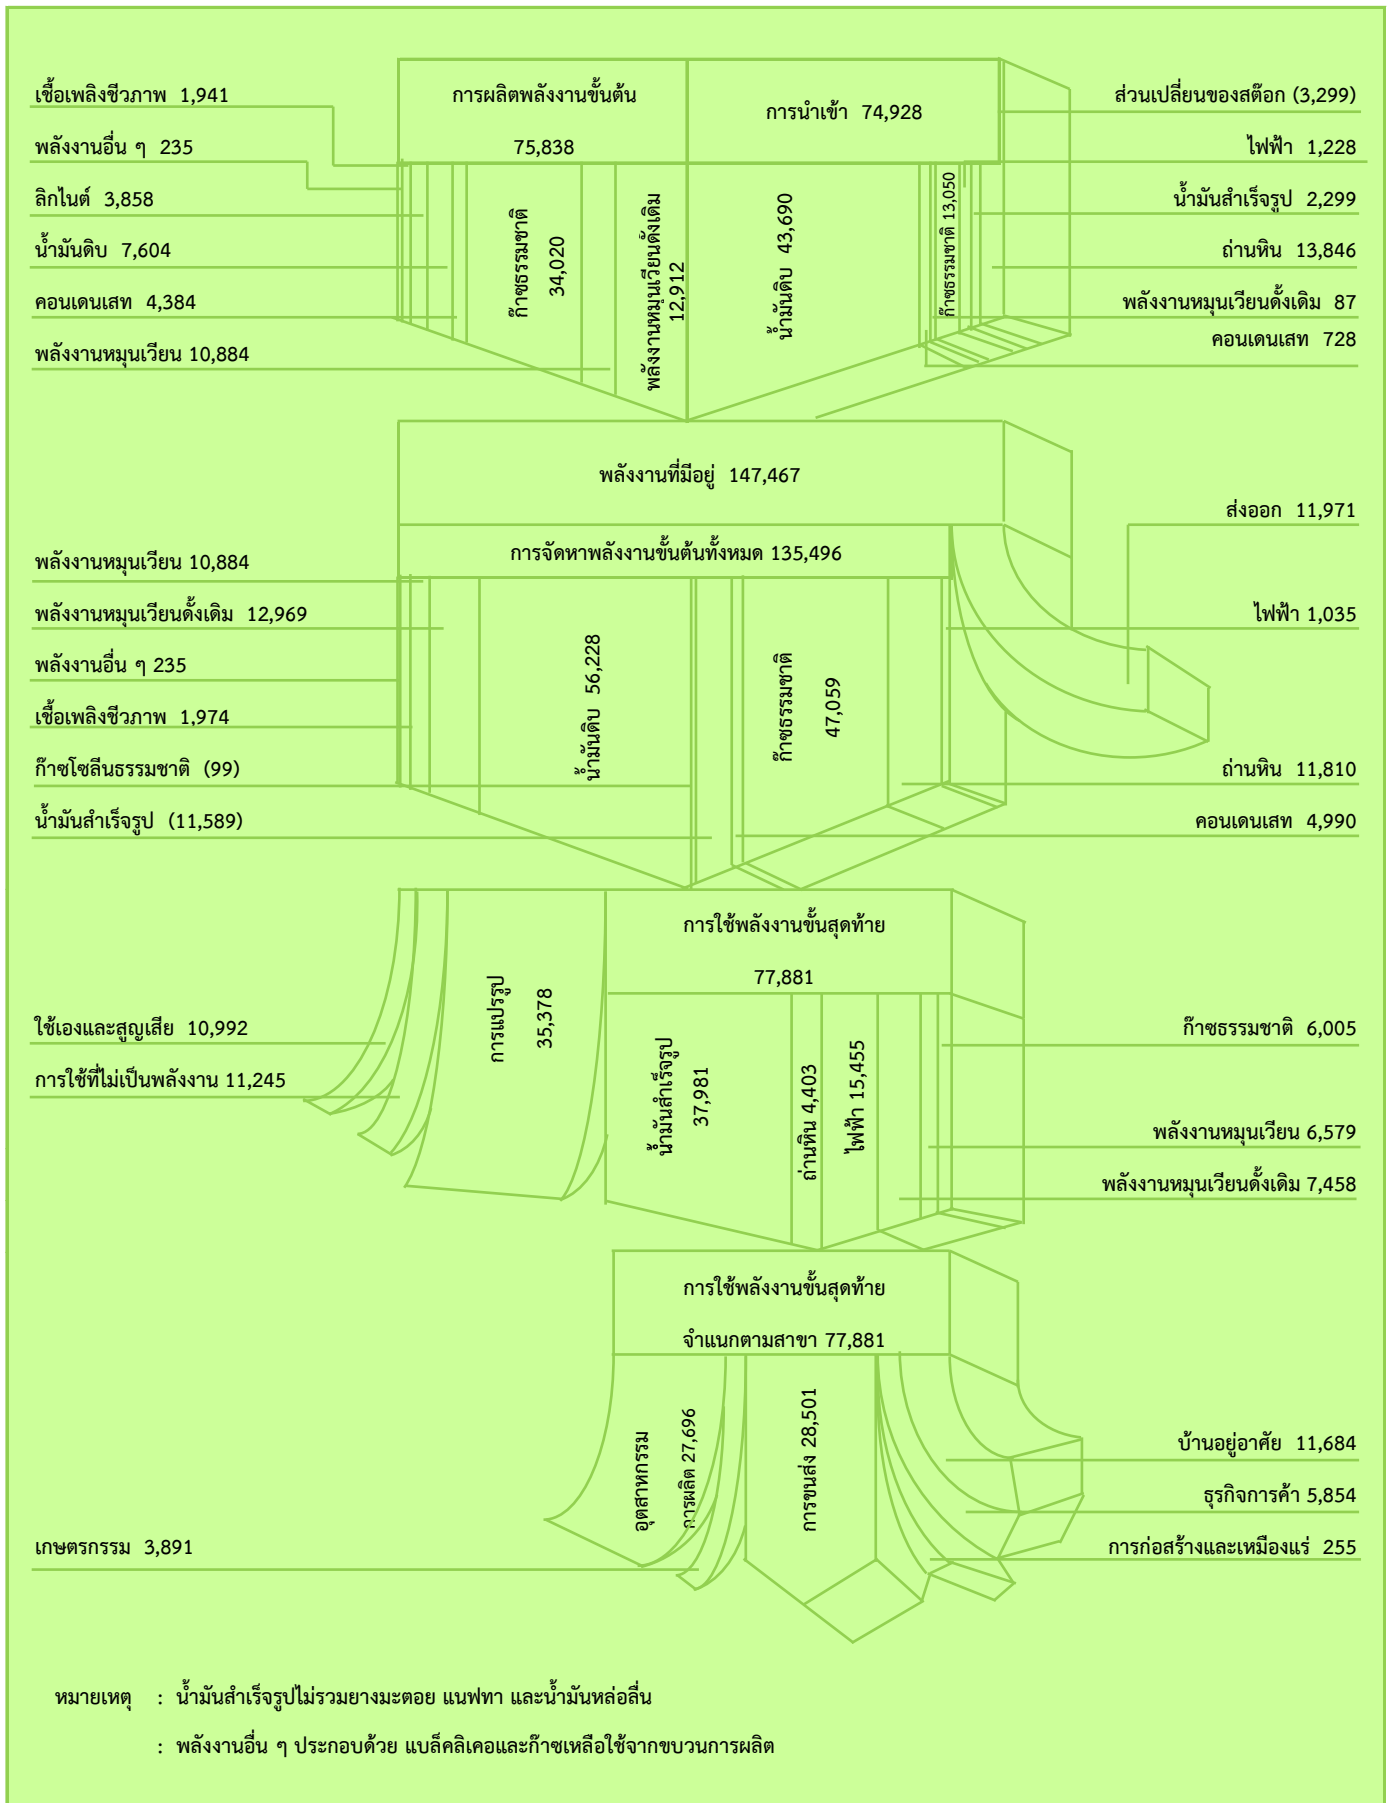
เชื้อเพลิงชีวภาพ 1,941

พลังงานอื่น ๆ 235

ลิกไนต์ 3,858

น้ำมันดิบ 7,604

คอนเดนเสท 4,384

พลังงานหมุนเวียน 10,884

การผลิตพลังงานขั้นต้น

75,838

ก๊าซธรรมชาติ 34,020

พลังงานหมุนเวียนดั้งเดิม 12,912

การนำเข้า 74,928

น้ำมันดิบ 43,690

ก๊าซธรรมชาติ 13,050

ส่วนเปลี่ยนของสต๊อก (3,299)

ไฟฟ้า 1,228

น้ำมันสำเร็จรูป 2,299

ถ่านหิน 13,846

พลังงานหมุนเวียนดั้งเดิม 87

คอนเดนเสท 728

พลังงานที่มีอยู่ 147,467

การจัดหาพลังงานขั้นต้นทั้งหมด 135,496

พลังงานหมุนเวียน 10,884

พลังงานหมุนเวียนดั้งเดิม 12,969

พลังงานอื่น ๆ 235

เชื้อเพลิงชีวภาพ 1,974

ก๊าซโซลีนธรรมชาติ (99)

น้ำมันสำเร็จรูป (11,589)

น้ำมันดิบ 56,228

ก๊าซธรรมชาติ 47,059

ส่งออก 11,971

ไฟฟ้า 1,035

ถ่านหิน 11,810

คอนเดนเสท 4,990

การแปรรูป 35,378

การใช้พลังงานขั้นสุดท้าย

77,881

ใช้เองและสูญเสีย 10,992

การใช้ที่ไม่เป็นพลังงาน 11,245

น้ำมันสำเร็จรูป 37,981

ถ่านหิน 4,403

ไฟฟ้า 15,455

ก๊าซธรรมชาติ 6,005

พลังงานหมุนเวียน 6,579

พลังงานหมุนเวียนดั้งเดิม 7,458

การใช้พลังงานขั้นสุดท้าย

จำแนกตามสาขา 77,881

อุตสาหกรรม การผลิต 27,696

การขนส่ง 28,501

บ้านอยู่อาศัย 11,684

ธุรกิจการค้า 5,854

การก่อสร้างและเหมืองแร่ 255

เกษตรกรรม 3,891

หมายเหตุ : น้ำมันสำเร็จรูปไม่รวมยางมะตอย แนฟทา และน้ำมันหล่อลื่น

: พลังงานอื่น ๆ ประกอบด้วย แบล็คลิเคอและก๊าซเหลือใช้จากขบวนการผลิต